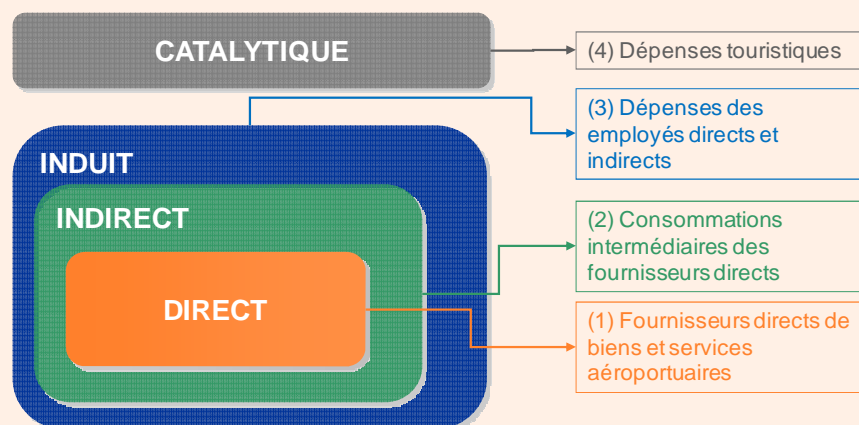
CATALYTIQUE

(4) Dépenses touristiques

INDUIT

(3) Dépenses des employés directs et indirects

INDIRECT

(2) Consommations intermédiaires des fournisseurs directs

DIRECT

(1) Fournisseurs directs de biens et services aéroportuaires